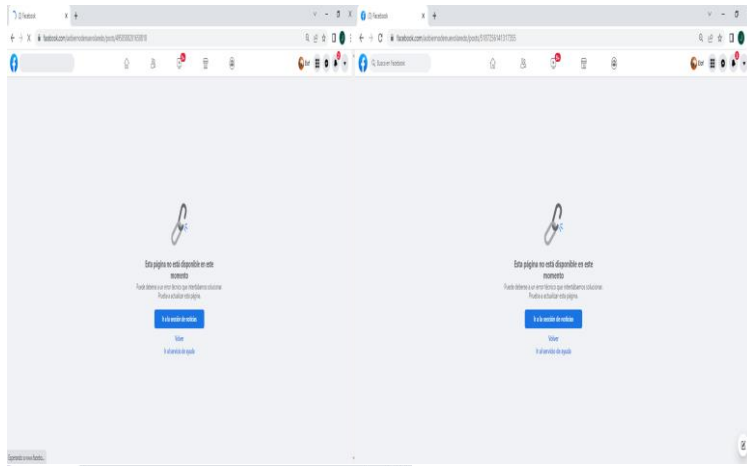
(2) Facebook
facebook.com/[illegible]/posts/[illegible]

Esta página no está disponible en este momento

Puede deberse a un error técnico que intentaremos solucionar. Prueba a actualizar esta página.

Ir a la sección de noticias

Volver

Ir al servicio de ayuda

(2) Facebook
facebook.com/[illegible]/posts/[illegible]

Buscar en Facebook

Esta página no está disponible en este momento

Puede deberse a un error técnico que intentaremos solucionar. Prueba a actualizar esta página.

Ir a la sección de noticias

Volver

Ir al servicio de ayuda

Esperando a www.facebo...